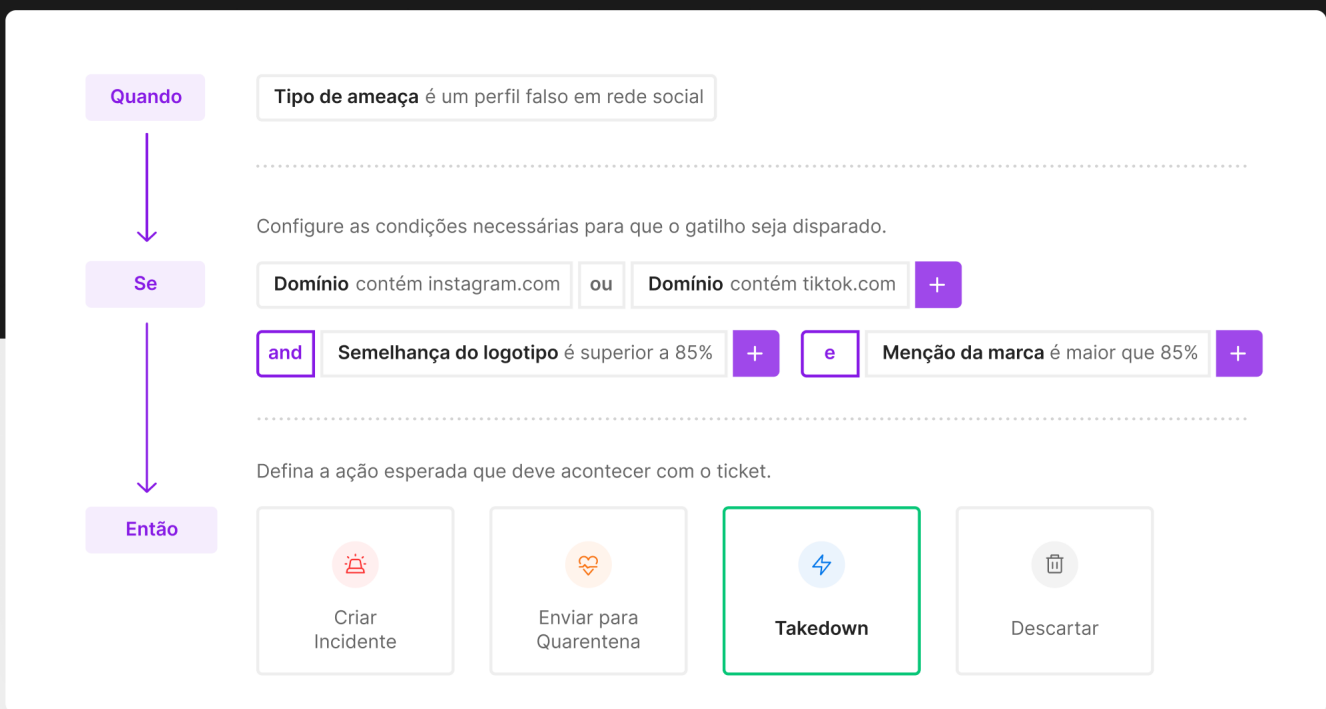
Quando

Tipo de ameaça é um perfil falso em rede social

Configure as condições necessárias para que o gatilho seja disparado.

Se

Domínio contém instagram.com ou Domínio contém tiktok.com +

and Semelhança do logotipo é superior a 85% + e Menção da marca é maior que 85% +

Defina a ação esperada que deve acontecer com o ticket.

Então

Criar Incidente

Enviar para Quarentena

Takedown

Descartar